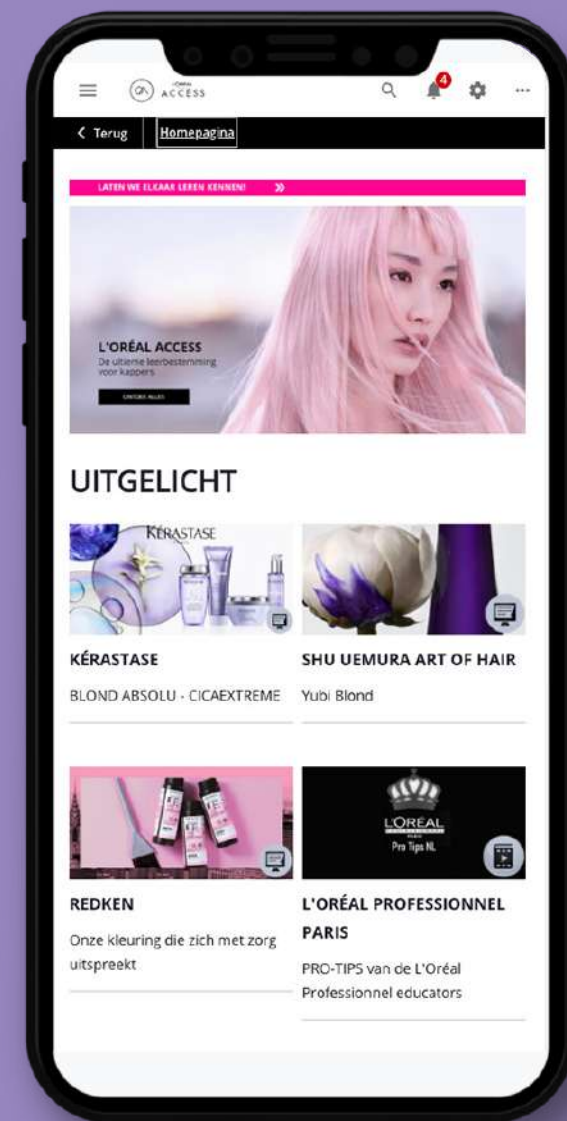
ACCESS

4

< Terug Homepagina

LATEN WE ELKAAR LEREN KENNEN! »

L'ORÉAL ACCESS
De ultieme leerbestemming voor kappers

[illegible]

UITGELICHT

KÉRASTASE

KÉRASTASE

BLOND ABSOLU - CICAEXTREME

SHU UEMURA ART OF HAIR

Yubi Blond

REDKEN

Onze kleuring die zich met zorg uitspreekt

L'ORÉAL
Pro Tips NL

L'ORÉAL PROFESSIONNEL PARIS

PRO-TIPS van de L'Oréal Professionnel educators